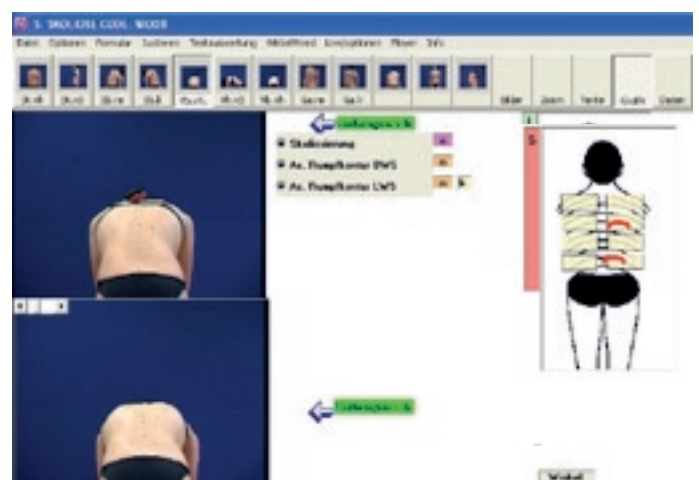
S. SKOLIOSE COOL WUDI

Datei Optionen Formular Suchen Textauswertung Bildeffekt Einstellungen Player Info

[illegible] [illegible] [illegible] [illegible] Rumpf. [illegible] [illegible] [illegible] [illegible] Bilder Zoom Texte Grafik Daten

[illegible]

Skoliosierung

Ax. Rumpfkontur BWS

Ax. Rumpfkontur LWS

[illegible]

Winkel